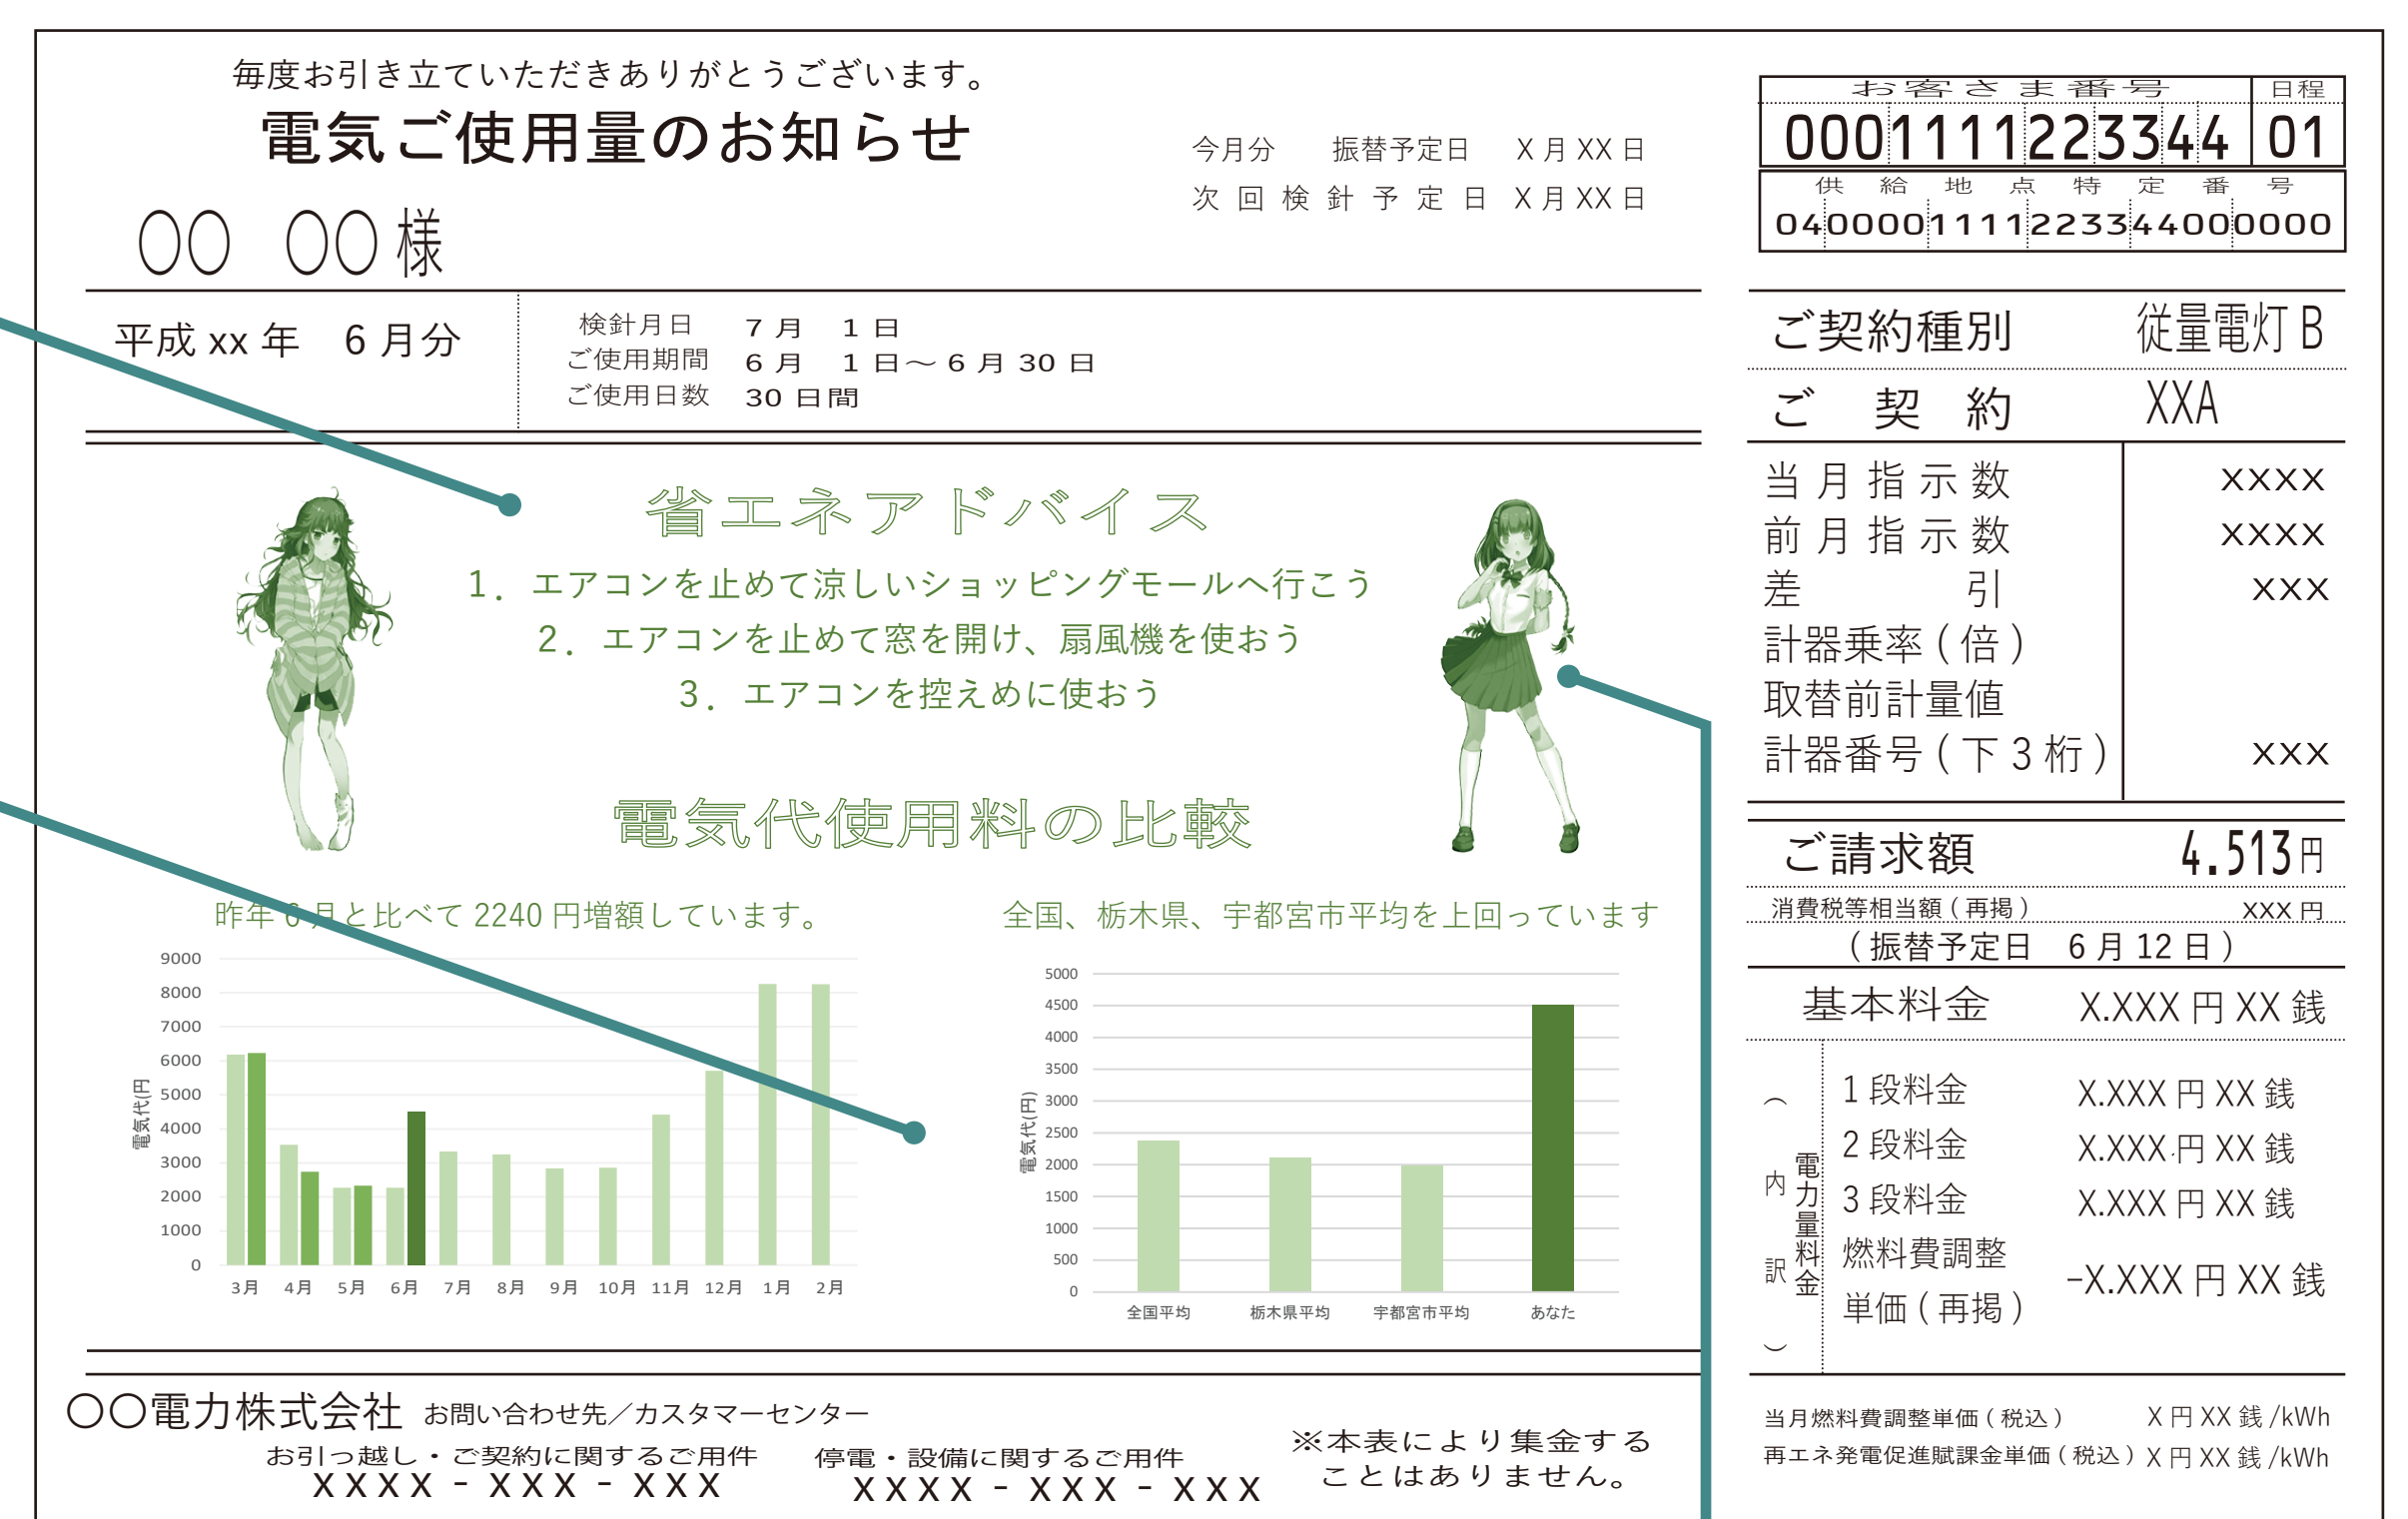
毎度お引き立ていただきありがとうございます。
電気ご使用量のお知らせ

今月分　振替予定日　X 月 XX 日
次回検針予定日　X 月 XX 日

〇〇　〇〇様

| お客さま番号 | 日程 |
|---|---|
| 0001111223344 | 01 |

供給地点特定番号
0400001111223344000000

平成 xx 年　6 月分

検針月日　7 月　1 日
ご使用期間　6 月　1 日～6 月 30 日
ご使用日数　30 日間

ご契約種別　従量電灯 B
ご契約　XXA

| 当月指示数 | XXXX |
|---|---|
| 前月指示数 | XXXX |
| 差引 | XXX |
| 計器乗率（倍） | |
| 取替前計量値 | |
| 計器番号（下 3 桁） | XXX |

省エネアドバイス
1．エアコンを止めて涼しいショッピングモールへ行こう
2．エアコンを止めて窓を開け、扇風機を使おう
3．エアコンを控えめに使おう

電気代使用料の比較

昨年 6 月と比べて 2240 円増額しています。

9000
8000
7000
6000
5000
4000
3000
2000
1000
0
電気代(円)
3月 4月 5月 6月 7月 8月 9月 10月 11月 12月 1月 2月

全国、栃木県、宇都宮市平均を上回っています

5000
4500
4000
3500
3000
2500
2000
1500
1000
500
0
電気代(円)
全国平均 栃木県平均 宇都宮市平均 あなた

ご請求額　4,513円
消費税等相当額（再掲）　XXX 円
（振替予定日　6 月 12 日）

基本料金　X.XXX 円 XX 銭
（内訳）電力量料金
1 段料金　X.XXX 円 XX 銭
2 段料金　X.XXX 円 XX 銭
3 段料金　X.XXX 円 XX 銭
燃料費調整単価（再掲）　-X.XXX 円 XX 銭

当月燃料費調整単価（税込）　X 円 XX 銭 /kWh
再エネ発電促進賦課金単価（税込）　X 円 XX 銭 /kWh

〇〇電力株式会社　お問い合わせ先／カスタマーセンター
お引っ越し・ご契約に関するご用件
XXXX - XXX - XXX
停電・設備に関するご用件
XXXX - XXX - XXX
※本表により集金することはありません。